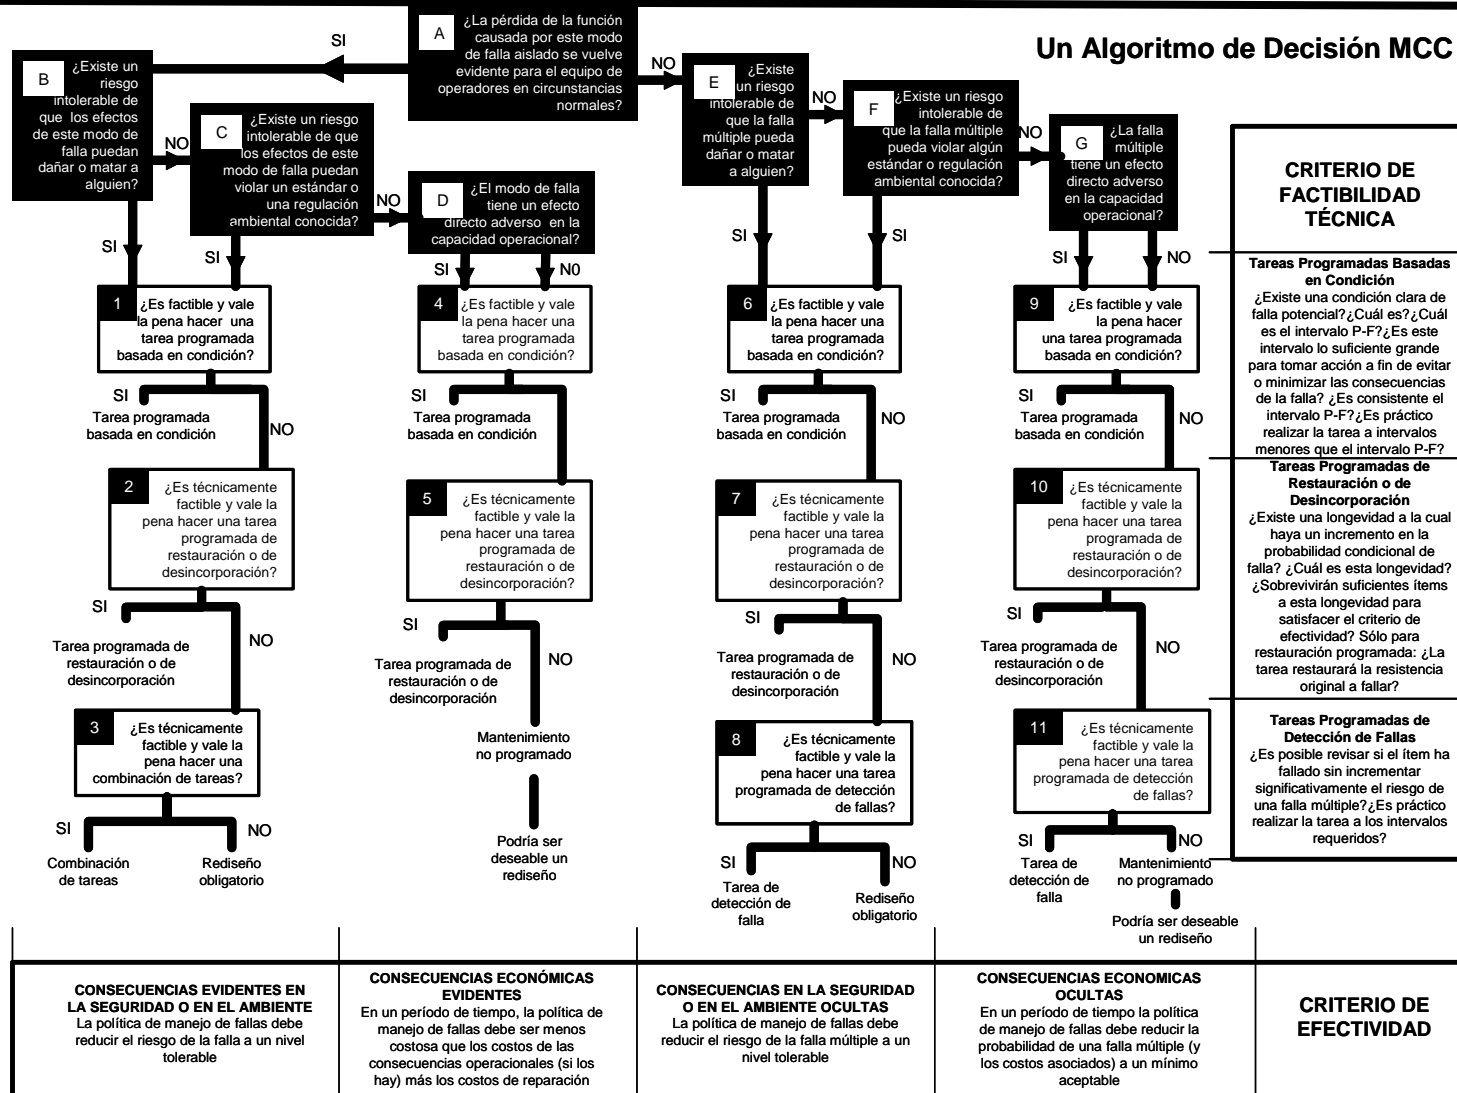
A ¿La pérdida de la función causada por este modo de falla aislado se vuelve evidente para el equipo de operadores en circunstancias normales?

SI

NO

Un Algoritmo de Decisión MCC

B ¿Existe un riesgo intolerable de que los efectos de este modo de falla puedan dañar o matar a alguien?

NO

C ¿Existe un riesgo intolerable de que los efectos de este modo de falla puedan violar un estándar o una regulación ambiental conocida?

NO

D ¿El modo de falla tiene un efecto directo adverso en la capacidad operacional?

E ¿Existe un riesgo intolerable de que la falla múltiple pueda dañar o matar a alguien?

NO

F ¿Existe un riesgo intolerable de que la falla múltiple pueda violar algún estándar o regulación ambiental conocida?

NO

G ¿La falla múltiple tiene un efecto directo adverso en la capacidad operacional?

SI SI SI N0 SI SI SI NO

1 ¿Es factible y vale la pena hacer una tarea programada basada en condición?

SI
Tarea programada basada en condición
NO

2 ¿Es técnicamente factible y vale la pena hacer una tarea programada de restauración o de desincorporación?

SI
Tarea programada de restauración o de desincorporación
NO

3 ¿Es técnicamente factible y vale la pena hacer una combinación de tareas?

SI NO
Combinación de tareas
Rediseño obligatorio

4 ¿Es factible y vale la pena hacer una tarea programada basada en condición?

SI
Tarea programada basada en condición

5 ¿Es técnicamente factible y vale la pena hacer una tarea programada de restauración o de desincorporación?

SI
Tarea programada de restauración o de desincorporación
NO
Mantenimiento no programado
Podría ser deseable un rediseño

6 ¿Es factible y vale la pena hacer una tarea programada basada en condición?

SI
Tarea programada basada en condición
NO

7 ¿Es técnicamente factible y vale la pena hacer una tarea programada de restauración o de desincorporación?

SI
Tarea programada de restauración o de desincorporación
NO

8 ¿Es técnicamente factible y vale la pena hacer una tarea programada de detección de fallas?

SI NO
Tarea de detección de falla
Rediseño obligatorio

9 ¿Es factible y vale la pena hacer una tarea programada basada en condición?

SI
Tarea programada basada en condición
NO

10 ¿Es técnicamente factible y vale la pena hacer una tarea programada de restauración o de desincorporación?

SI
Tarea programada de restauración o de desincorporación
NO

11 ¿Es técnicamente factible y vale la pena hacer una tarea programada de detección de fallas?

SI NO
Tarea de detección de falla
Mantenimiento no programado
Podría ser deseable un rediseño

CRITERIO DE FACTIBILIDAD TÉCNICA

Tareas Programadas Basadas en Condición
¿Existe una condición clara de falla potencial?¿Cuál es?¿Cuál es el intervalo P-F?¿Es este intervalo lo suficiente grande para tomar acción a fin de evitar o minimizar las consecuencias de la falla? ¿Es consistente el intervalo P-F?¿Es práctico realizar la tarea a intervalos menores que el intervalo P-F?

Tareas Programadas de Restauración o de Desincorporación
¿Existe una longevidad a la cual haya un incremento en la probabilidad condicional de falla? ¿Cuál es esta longevidad? ¿Sobrevivirán suficientes ítems a esta longevidad para satisfacer el criterio de efectividad? Sólo para restauración programada: ¿La tarea restaurará la resistencia original a fallar?

Tareas Programadas de Detección de Fallas
¿Es posible revisar si el ítem ha fallado sin incrementar significativamente el riesgo de una falla múltiple?¿Es práctico realizar la tarea a los intervalos requeridos?

CONSECUENCIAS EVIDENTES EN LA SEGURIDAD O EN EL AMBIENTE
La política de manejo de fallas debe reducir el riesgo de la falla a un nivel tolerable

CONSECUENCIAS ECONÓMICAS EVIDENTES
En un período de tiempo, la política de manejo de fallas debe ser menos costosa que los costos de las consecuencias operacionales (si los hay) más los costos de reparación

CONSECUENCIAS EN LA SEGURIDAD O EN EL AMBIENTE OCULTAS
La política de manejo de fallas debe reducir el riesgo de la falla múltiple a un nivel tolerable

CONSECUENCIAS ECONOMICAS OCULTAS
En un período de tiempo la política de manejo de fallas debe reducir la probabilidad de una falla múltiple (y los costos asociados) a un mínimo aceptable

CRITERIO DE EFECTIVIDAD